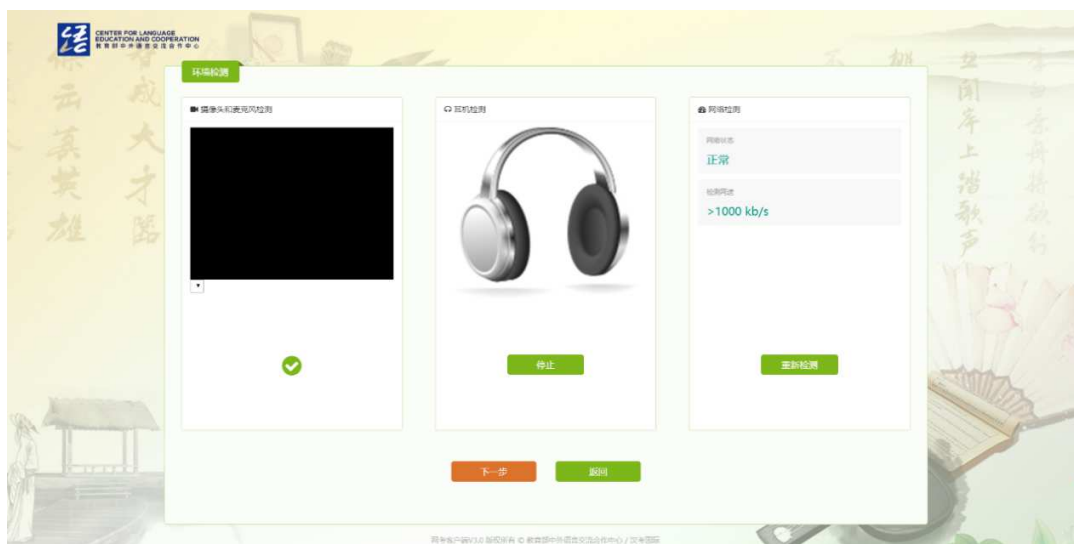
CENTER FOR LANGUAGE EDUCATION AND COOPERATION
教育部中外语言交流合作中心

环境检测

摄像头和麦克风检测

耳机检测

网络检测

网络状态
正常

检测网速
>1000 kb/s

停止

重新检测

下一步

返回

网考客户端V3.0 版权所有 © 教育部中外语言交流合作中心 / 汉考国际